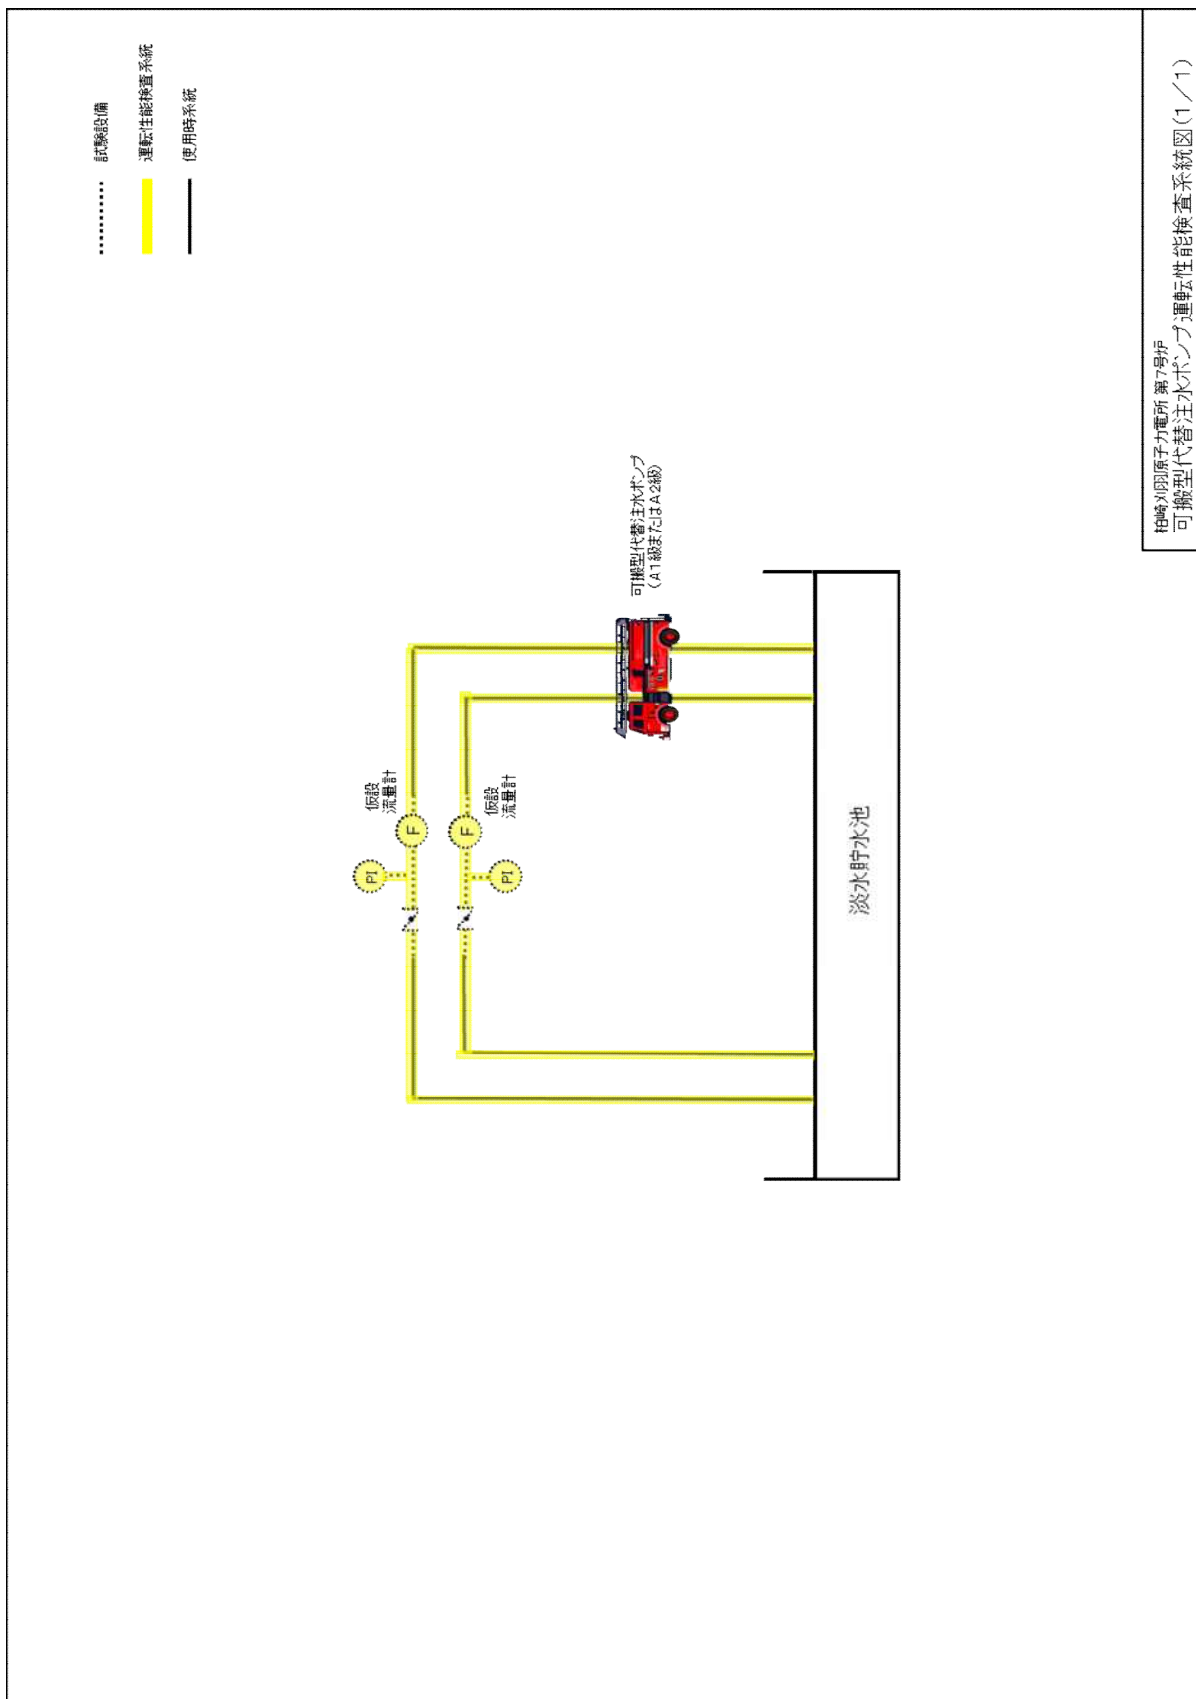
試験設備
運転性能検査系統
使用時系統

可搬型代替注水ポンプ
（A1級またはA2級）

仮設
流量計

仮設
流量計

F

F

PI

PI

淡水貯水池

柏崎刈羽原子力発電所 第7号炉
可搬型代替注水ポンプ運転性能検査系統図（1／1）